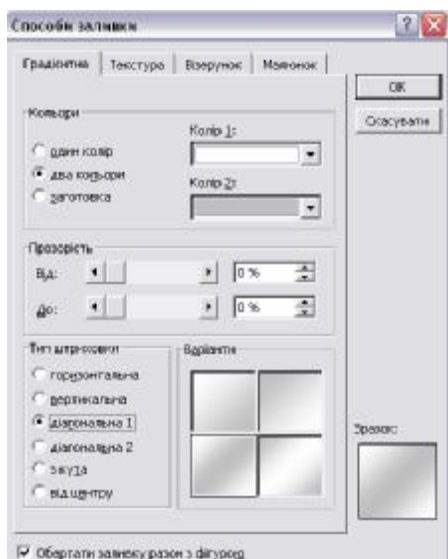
Способи заливки

Градієнтна | Текстура | Візерунок | Малюнок

OK

Скасувати

Кольори

один колір

два кольори

заготовка

Колір 1:

Колір 2:

Прозорість

Від:

0 %

До:

0 %

Тип штриховки

горизонтальна

вертикальна

діагональна 1

діагональна 2

з кута

від центру

Варіанти

Зразок:

Обертати заливку разом з фігурою